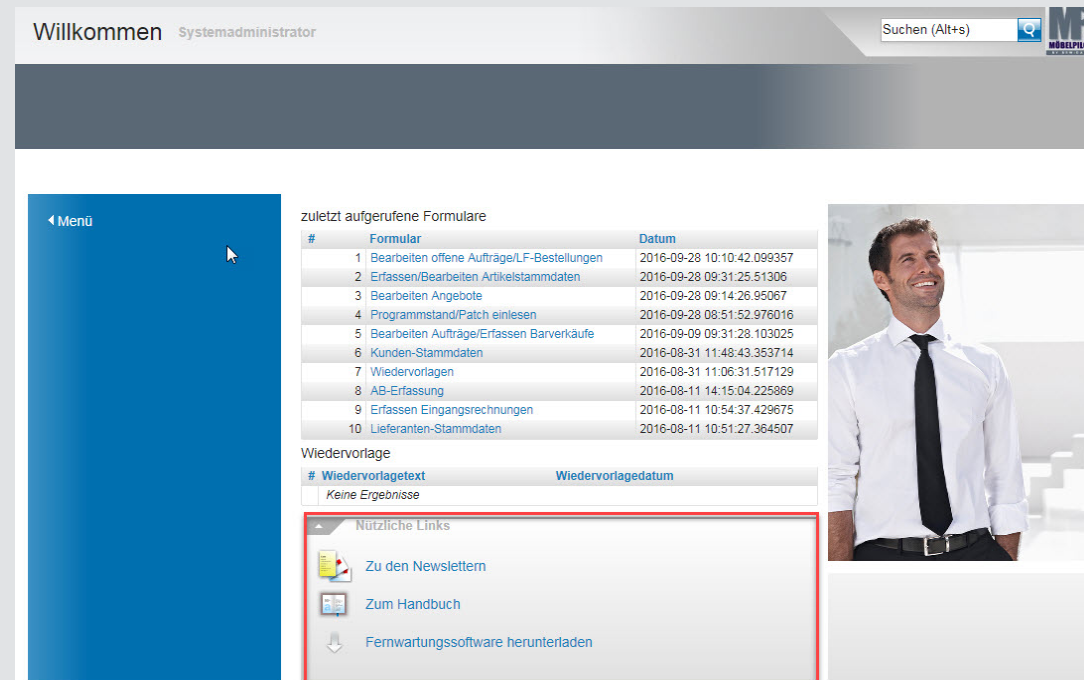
Willkommen Systemadministrator

Suchen (Alt+s)

MÖBELPLA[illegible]

Menü

zuletzt aufgerufene Formulare

| # | Formular | Datum |
|---|---|---|
| 1 | Bearbeiten offene Aufträge/LF-Bestellungen | 2016-09-28 10:10:42.099357 |
| 2 | Erfassen/Bearbeiten Artikelstammdaten | 2016-09-28 09:31:25.51306 |
| 3 | Bearbeiten Angebote | 2016-09-28 09:14:26.95067 |
| 4 | Programmstand/Patch einlesen | 2016-09-28 08:51:52.976016 |
| 5 | Bearbeiten Aufträge/Erfassen Barverkäufe | 2016-09-09 09:31:28.103025 |
| 6 | Kunden-Stammdaten | 2016-08-31 11:48:43.353714 |
| 7 | Wiedervorlagen | 2016-08-31 11:06:31.517129 |
| 8 | AB-Erfassung | 2016-08-11 14:15:04.225869 |
| 9 | Erfassen Eingangsrechnungen | 2016-08-11 10:54:37.429675 |
| 10 | Lieferanten-Stammdaten | 2016-08-11 10:51:27.364507 |

Wiedervorlage

| # | Wiedervorlagetext | Wiedervorlagedatum |
|---|---|---|
| | Keine Ergebnisse | |

Nützliche Links

Zu den Newslettern

Zum Handbuch

Fernwartungssoftware herunterladen